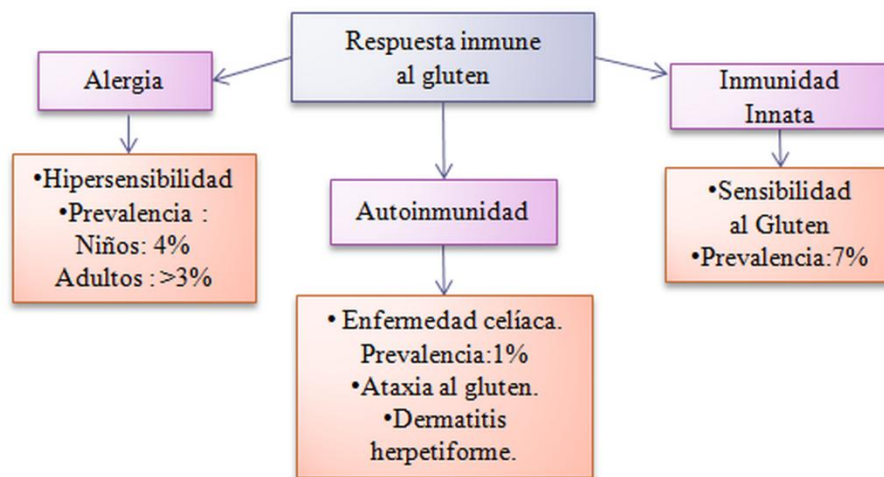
Respuesta inmune al gluten

Alergia

•Hipersensibilidad
•Prevalencia :
Niños: 4%
Adultos : >3%

Autoinmunidad

• Enfermedad celíaca.
Prevalencia:1%
•Ataxia al gluten.
•Dermatitis herpetiforme.

Inmunidad Innata

•Sensibilidad al Gluten
•Prevalencia:7%